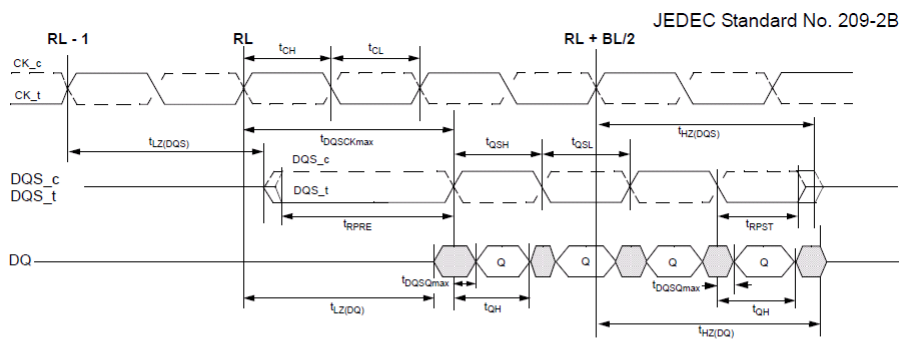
JEDEC Standard No. 209-2B

RL - 1

RL

RL + BL/2

CK_c

CK_t

$t_{CH}$

$t_{CL}$

$t_{LZ(DQS)}$

$t_{DQSCKmax}$

$t_{HZ(DQS)}$

$t_{QSH}$

$t_{QSL}$

DQS_c

DQS_t

DQS_c

DQS_t

$t_{RPRE}$

$t_{RPST}$

DQ

Q

Q

Q

Q

$t_{DQSQmax}$

$t_{DQSQmax}$

$t_{LZ(DQ)}$

$t_{QH}$

$t_{QH}$

$t_{HZ(DQ)}$